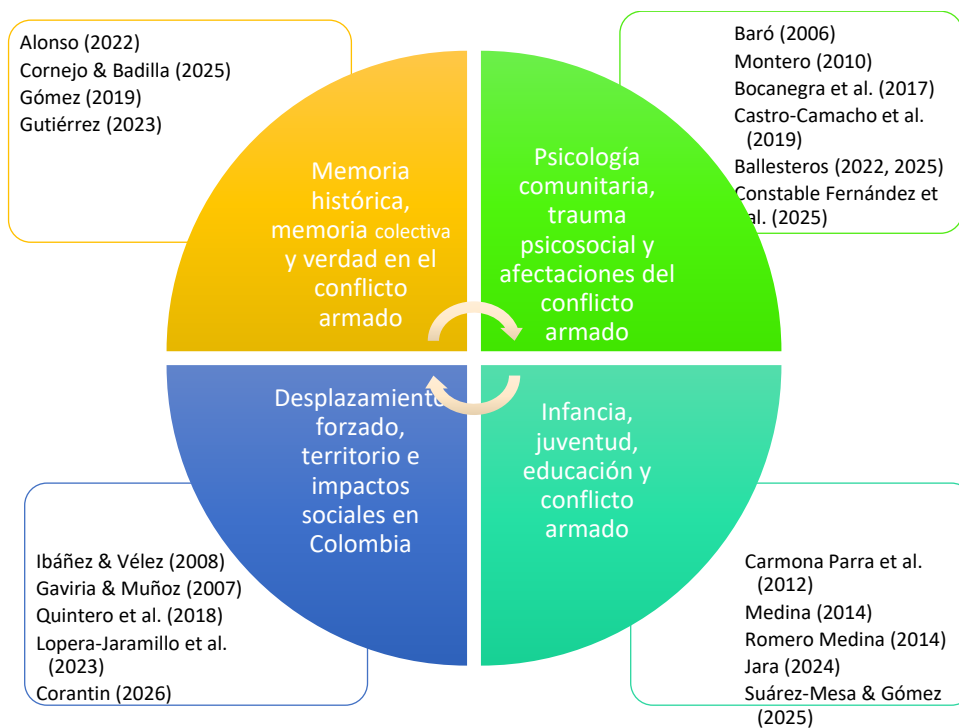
Alonso (2022)
Cornejo & Badilla (2025)
Gómez (2019)
Gutiérrez (2023)

Memoria histórica, memoria colectiva y verdad en el conflicto armado

Baró (2006)
Montero (2010)
Bocanegra et al. (2017)
Castro-Camacho et al. (2019)
Ballesteros (2022, 2025)
Constable Fernández et al. (2025)

Psicología comunitaria, trauma psicosocial y afectaciones del conflicto armado

Desplazamiento forzado, territorio e impactos sociales en Colombia

Infancia, juventud, educación y conflicto armado

Ibáñez & Vélez (2008)
Gaviria & Muñoz (2007)
Quintero et al. (2018)
Lopera-Jaramillo et al. (2023)
Corantin (2026)

Carmona Parra et al. (2012)
Medina (2014)
Romero Medina (2014)
Jara (2024)
Suárez-Mesa & Gómez (2025)